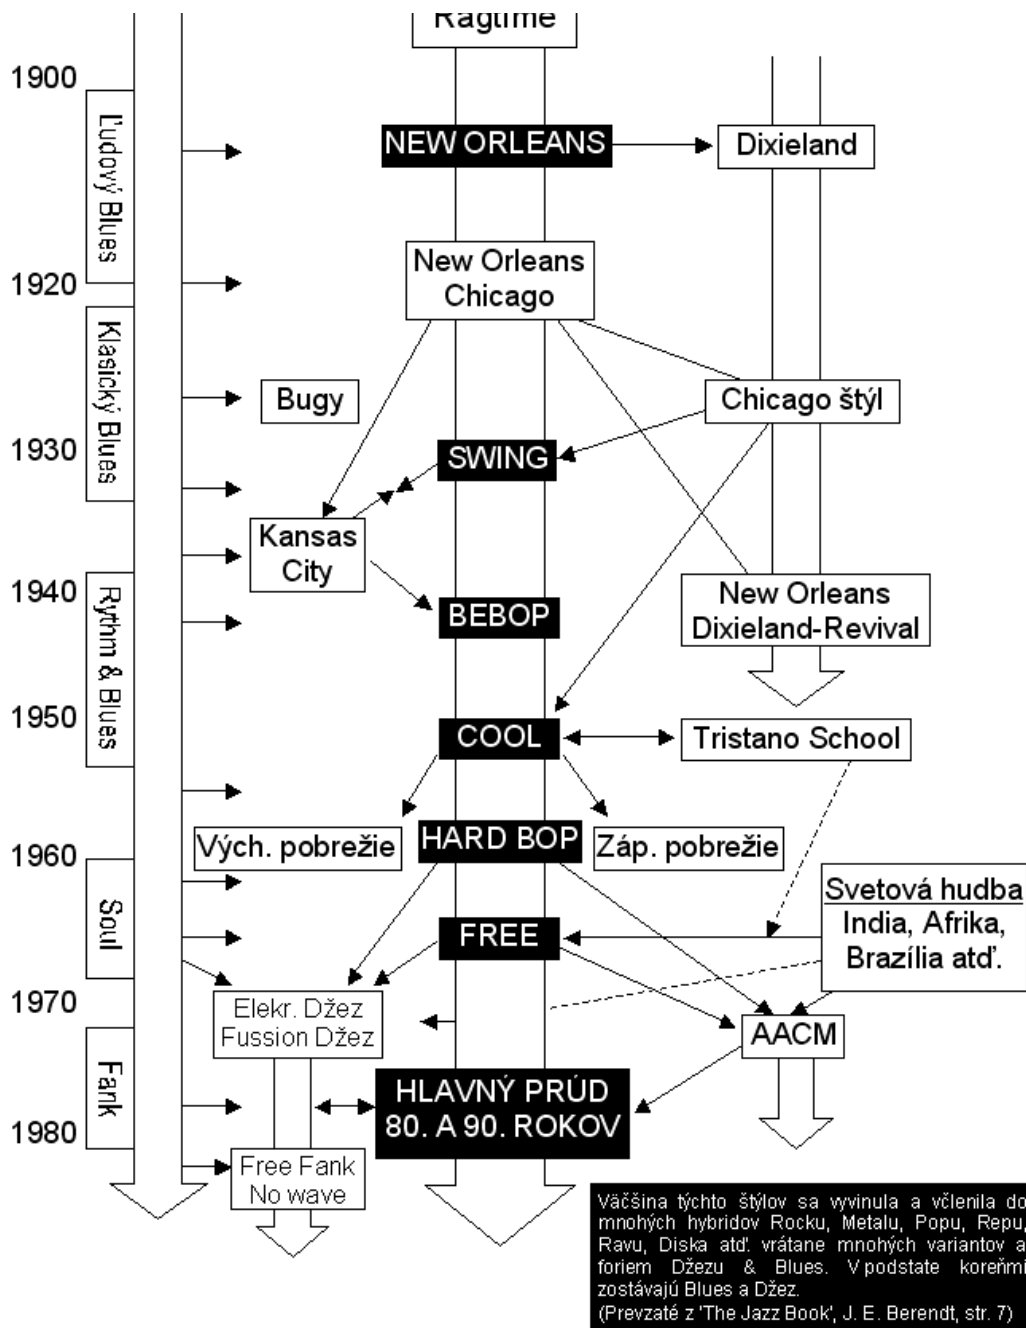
Ragtime

1900
Ľudový Blues
NEW ORLEANS
Dixieland

1920
New Orleans Chicago
Klasický Blues
Bugy
Chicago štýl

1930
SWING
Kansas City

1940
Rythm & Blues
BEBOP
New Orleans Dixieland-Revival

1950
COOL
Tristano School

Vých. pobrežie
HARD BOP
Záp. pobrežie

1960
Soul
Svetová hudba
India, Afrika, Brazília atď.
FREE

1970
Elekr. Džez Fussion Džez
AACM
Fank
HLAVNÝ PRÚD 80. A 90. ROKOV

1980
Free Fank No wave

Väčšina týchto štýlov sa vyvinula a včlenila do mnohých hybridov Rocku, Metalu, Popu, Repu, Ravu, Diska atď. vrátane mnohých variantov a foriem Džezu & Blues. V podstate koreňmi zostávajú Blues a Džez.
(Prevzaté z 'The Jazz Book', J. E. Berendt, str. 7)